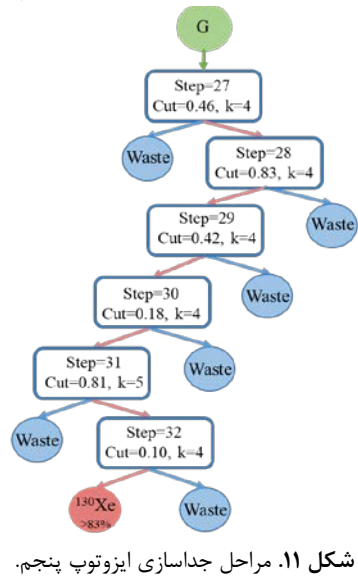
G

Step=27
Cut=0.46, k=4

Waste

Step=28
Cut=0.83, k=4

Step=29
Cut=0.42, k=4

Waste

Step=30
Cut=0.18, k=4

Waste

Step=31
Cut=0.81, k=5

Waste

Waste

Step=32
Cut=0.10, k=4

$^{130}$Xe
>83%

Waste

**شکل ۱۱.** مراحل جداسازی ایزوتوپ پنجم.